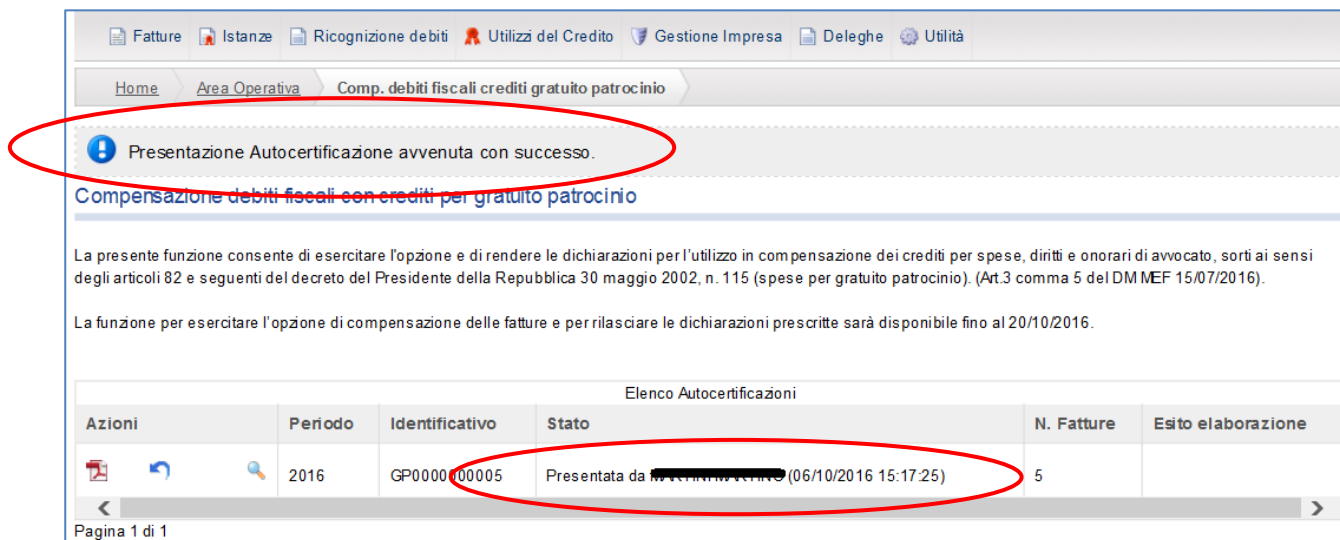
Fatture Istanze Ricognizione debiti Utilizzi del Credito Gestione Impresa Deleghe Utilità

Home Area Operativa Comp. debiti fiscali crediti gratuito patrocinio

Presentazione Autocertificazione avvenuta con successo.

Compensazione debiti fiscali con crediti per gratuito patrocinio

La presente funzione consente di esercitare l'opzione e di rendere le dichiarazioni per l'utilizzo in compensazione dei crediti per spese, diritti e onorari di avvocato, sorti ai sensi degli articoli 82 e seguenti del decreto del Presidente della Repubblica 30 maggio 2002, n. 115 (spese per gratuito patrocinio). (Art.3 comma 5 del DM MEF 15/07/2016).

La funzione per esercitare l'opzione di compensazione delle fatture e per rilasciare le dichiarazioni prescritte sarà disponibile fino al 20/10/2016.

Elenco Autocertificazioni

| Azioni | Periodo | Identificativo | Stato | N. Fatture | Esito elaborazione |
|---|---|---|---|---|---|
| | 2016 | GP0000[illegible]00005 | Presentata da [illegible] (06/10/2016 15:17:25) | 5 | |

Pagina 1 di 1